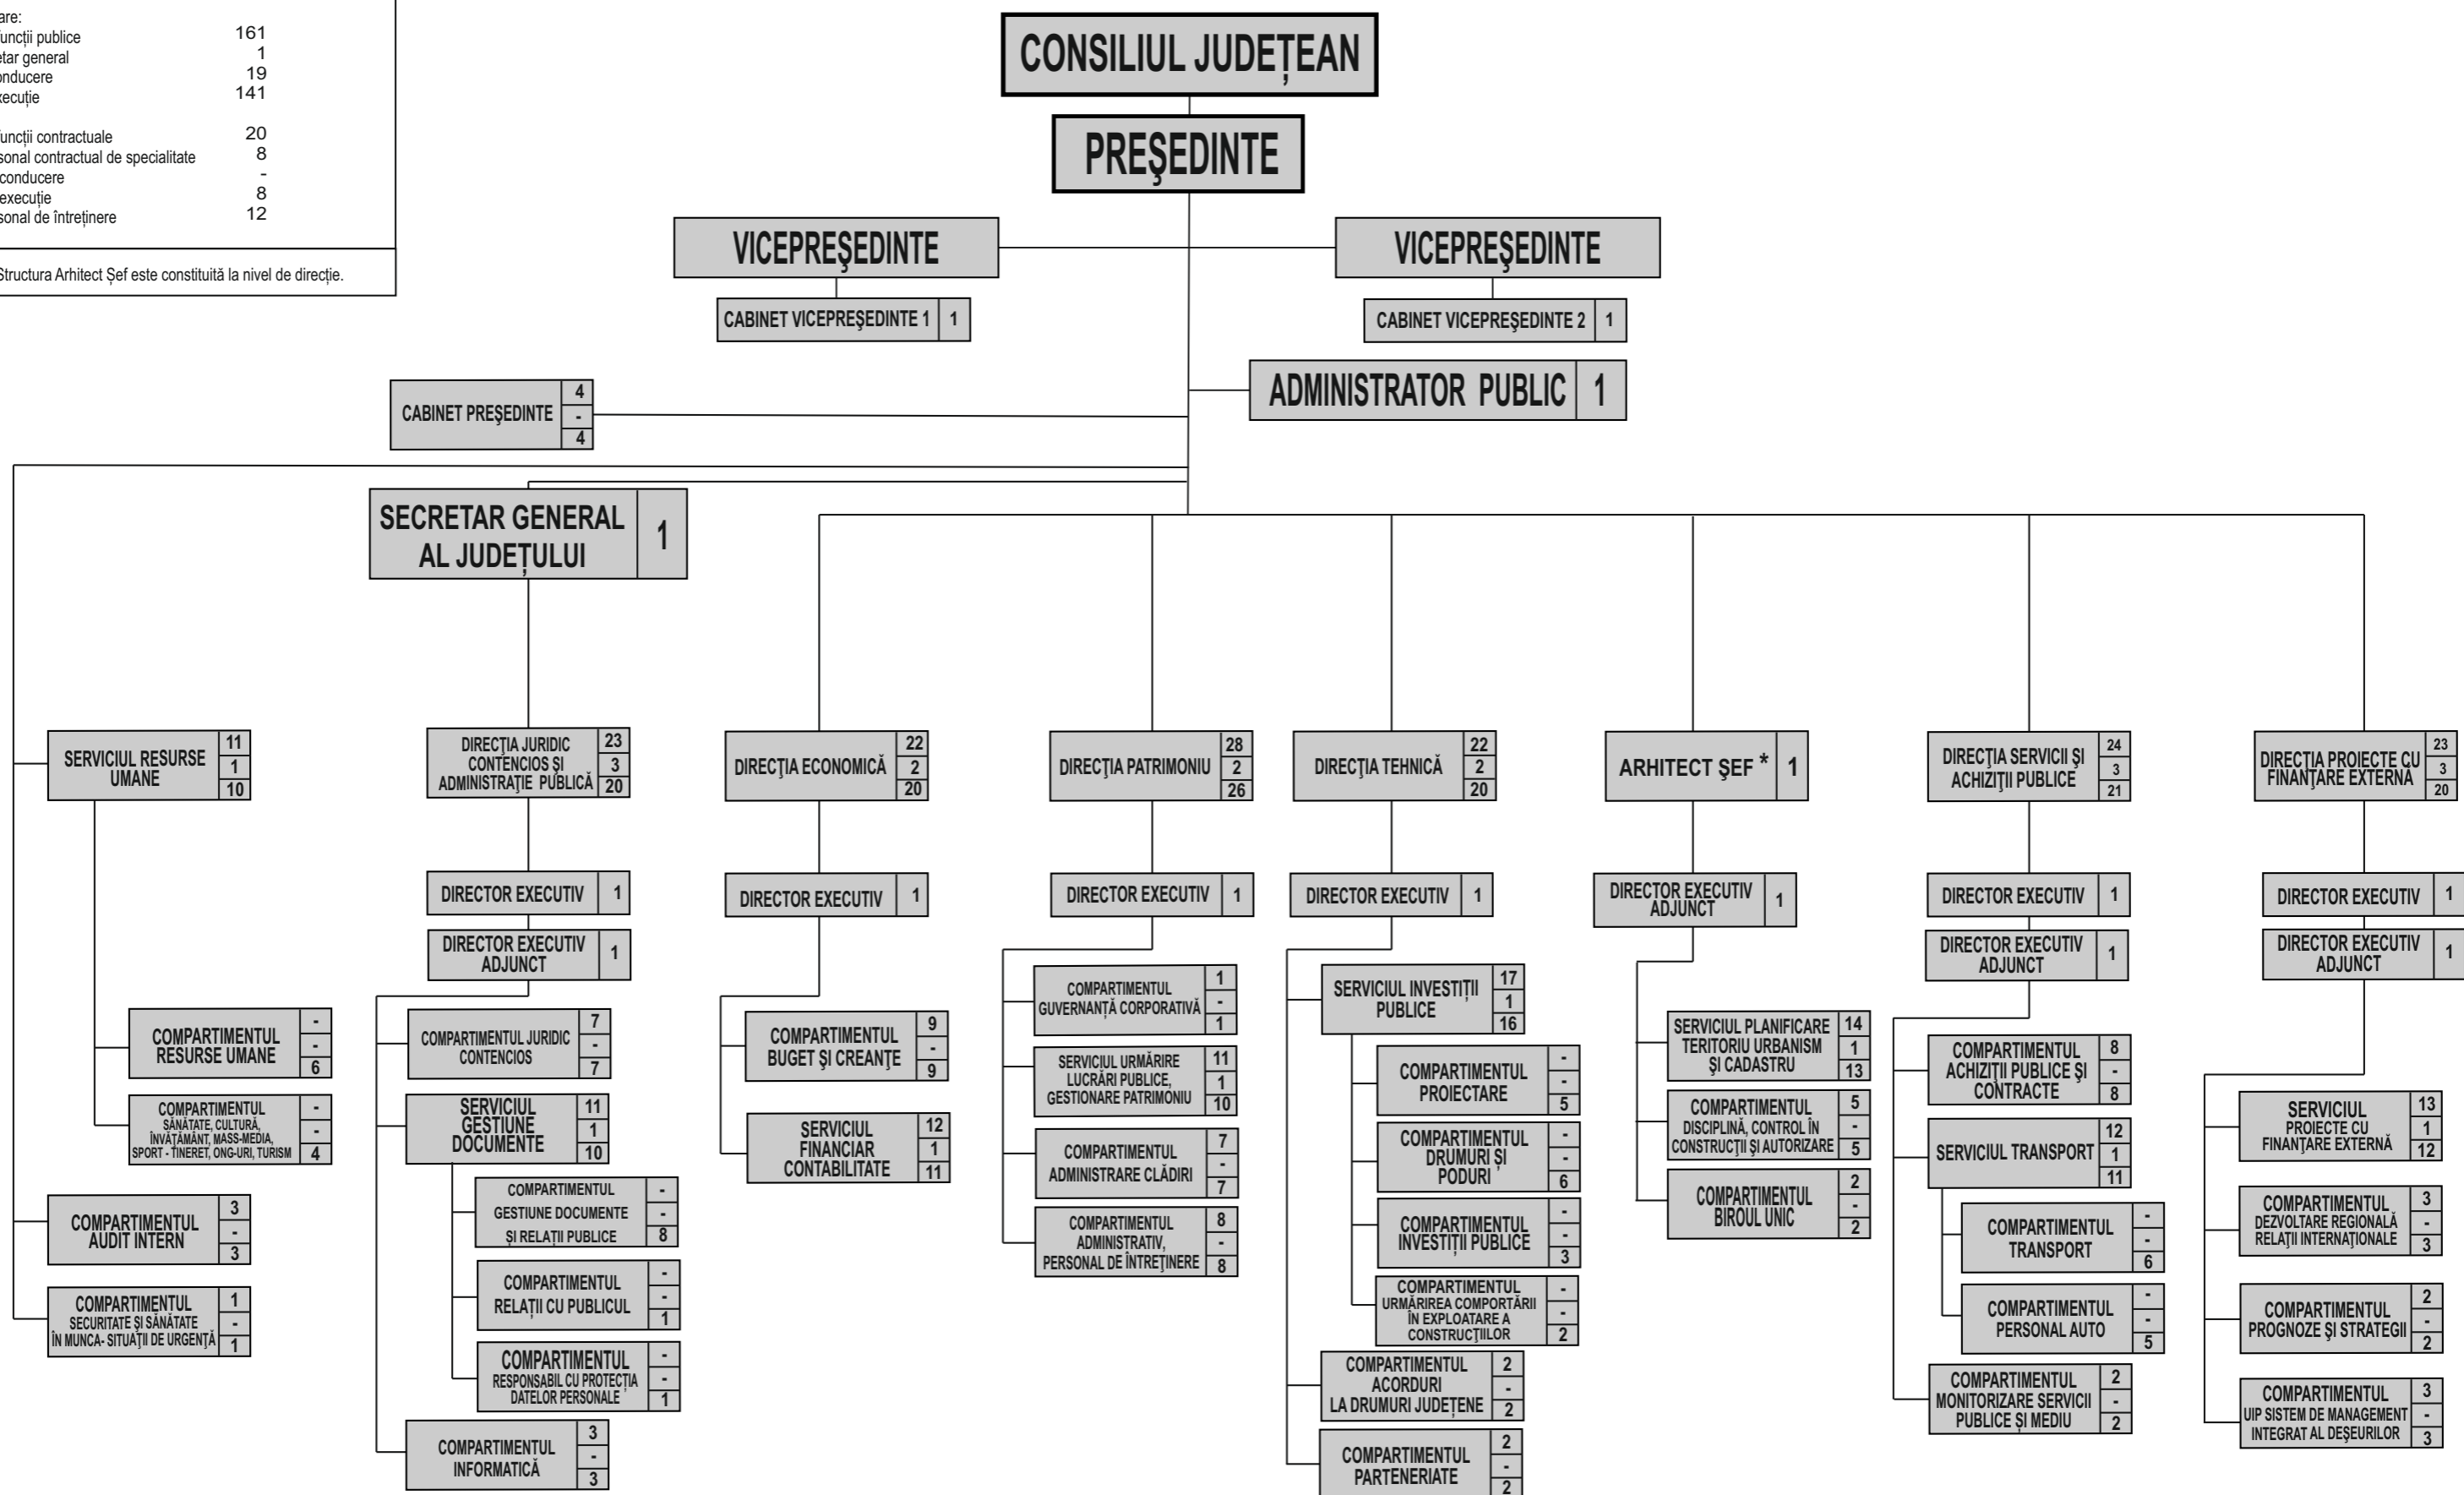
are:
uncții publice 161
tar general 1
nducere 19
xecuție 141

uncții contractuale 20
sonal contractual de specialitate 8
conducere -
execuție 8
sonal de întreținere 12

Structura Arhitect Șef este constituită la nivel de direcție.

CONSILIUL JUDEȚEAN

PREŞEDINTE

VICEPREŞEDINTE

VICEPREŞEDINTE

CABINET VICEPREŞEDINTE 1 | 1

CABINET VICEPREŞEDINTE 2 | 1

ADMINISTRATOR PUBLIC | 1

CABINET PREŞEDINTE | 4 | - | 4

SECRETAR GENERAL AL JUDEȚULUI | 1

SERVICIUL RESURSE UMANE | 11 | 1 | 10

COMPARTIMENTUL RESURSE UMANE | - | - | 6

COMPARTIMENTUL SĂNĂTATE, CULTURĂ, ÎNVĂȚĂMÂNT, MASS-MEDIA, SPORT - TINERET, ONG-URI, TURISM | - | - | 4

COMPARTIMENTUL AUDIT INTERN | 3 | - | 3

COMPARTIMENTUL SECURITATE ŞI SĂNĂTATE ÎN MUNCA- SITUAȚII DE URGENȚĂ | 1 | - | 1

DIRECȚIA JURIDIC CONTENCIOS ŞI ADMINISTRAȚIE PUBLICĂ | 23 | 3 | 20

DIRECTOR EXECUTIV | 1

DIRECTOR EXECUTIV ADJUNCT | 1

COMPARTIMENTUL JURIDIC CONTENCIOS | 7 | - | 7

SERVICIUL GESTIUNE DOCUMENTE | 11 | 1 | 10

COMPARTIMENTUL GESTIUNE DOCUMENTE ŞI RELAȚII PUBLICE | - | - | 8

COMPARTIMENTUL RELAȚII CU PUBLICUL | - | - | 1

COMPARTIMENTUL RESPONSABIL CU PROTECȚIA DATELOR PERSONALE | - | - | 1

COMPARTIMENTUL INFORMATICĂ | 3 | - | 3

DIRECȚIA ECONOMICĂ | 22 | 2 | 20

DIRECTOR EXECUTIV | 1

COMPARTIMENTUL BUGET ŞI CREANȚE | 9 | - | 9

SERVICIUL FINANCIAR CONTABILITATE | 12 | 1 | 11

DIRECȚIA PATRIMONIU | 28 | 2 | 26

DIRECTOR EXECUTIV | 1

COMPARTIMENTUL GUVERNANȚĂ CORPORATIVĂ | 1 | - | 1

SERVICIUL URMĂRIRE LUCRĂRI PUBLICE, GESTIONARE PATRIMONIU | 11 | 1 | 10

COMPARTIMENTUL ADMINISTRARE CLĂDIRI | 7 | - | 7

COMPARTIMENTUL ADMINISTRATIV, PERSONAL DE ÎNTREȚINERE | 8 | - | 8

DIRECȚIA TEHNICĂ | 22 | 2 | 20

DIRECTOR EXECUTIV | 1

SERVICIUL INVESTIȚII PUBLICE | 17 | 1 | 16

COMPARTIMENTUL PROIECTARE | - | - | 5

COMPARTIMENTUL DRUMURI ŞI PODURI | - | - | 6

COMPARTIMENTUL INVESTIȚII PUBLICE | - | - | 3

COMPARTIMENTUL URMĂRIREA COMPORTĂRII ÎN EXPLOATARE A CONSTRUCȚIILOR | - | - | 2

COMPARTIMENTUL ACORDURI LA DRUMURI JUDEȚENE | 2 | - | 2

COMPARTIMENTUL PARTENERIATE | 2 | - | 2

ARHITECT ŞEF * | 1

DIRECTOR EXECUTIV ADJUNCT | 1

SERVICIUL PLANIFICARE TERITORIU URBANISM ŞI CADASTRU | 14 | 1 | 13

COMPARTIMENTUL DISCIPLINĂ, CONTROL ÎN CONSTRUCȚII ŞI AUTORIZARE | 5 | - | 5

COMPARTIMENTUL BIROUL UNIC | 2 | - | 2

DIRECȚIA SERVICII ŞI ACHIZIȚII PUBLICE | 24 | 3 | 21

DIRECTOR EXECUTIV | 1

DIRECTOR EXECUTIV ADJUNCT | 1

COMPARTIMENTUL ACHIZIȚII PUBLICE ŞI CONTRACTE | 8 | - | 8

SERVICIUL TRANSPORT | 12 | 1 | 11

COMPARTIMENTUL TRANSPORT | - | - | 6

COMPARTIMENTUL PERSONAL AUTO | - | - | 5

COMPARTIMENTUL MONITORIZARE SERVICII PUBLICE ŞI MEDIU | 2 | - | 2

DIRECȚIA PROIECTE CU FINANȚARE EXTERNA | 23 | 3 | 20

DIRECTOR EXECUTIV | 1

DIRECTOR EXECUTIV ADJUNCT | 1

SERVICIUL PROIECTE CU FINANȚARE EXTERNĂ | 13 | 1 | 12

COMPARTIMENTUL DEZVOLTARE REGIONALĂ RELAȚII INTERNAȚIONALE | 3 | - | 3

COMPARTIMENTUL PROGNOZE ŞI STRATEGII | 2 | - | 2

COMPARTIMENTUL UIP SISTEM DE MANAGEMENT INTEGRAT AL DEŞEURILOR | 3 | - | 3